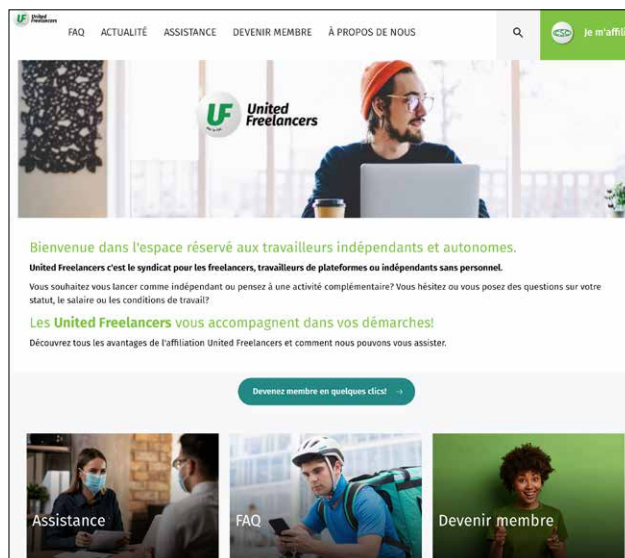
UF United Freelancers

FAQ ACTUALITÉ ASSISTANCE DEVENIR MEMBRE À PROPOS DE NOUS

CSC Je m'affili

UF United Freelancers

Bienvenue dans l'espace réservé aux travailleurs indépendants et autonomes.

United Freelancers c'est le syndicat pour les freelancers, travailleurs de plateformes ou indépendants sans personnel.

Vous souhaitez vous lancer comme indépendant ou pensez à une activité complémentaire? Vous hésitez ou vous posez des questions sur votre statut, le salaire ou les conditions de travail?

Les United Freelancers vous accompagnent dans vos démarches!

Découvrez tous les avantages de l'affiliation United Freelancers et comment nous pouvons vous assister.

Devenez membre en quelques clics! →

Assistance

FAQ

Devenir membre